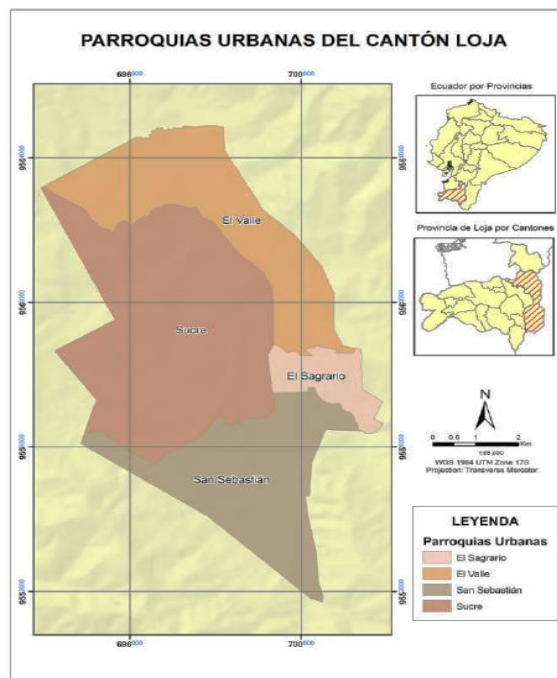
PARROQUIAS URBANAS DEL CANTÓN LOJA

696000

700000

Ecuador por Provincias

Provincia de Loja por Cantones

El Valle

Sucre

El Sagrario

San Sebastián

N

0 0.5 1 2 Km

1:65,000

WGS 1984 UTM Zone 17S
Projection: Transverse Mercator

LEYENDA
Parroquias Urbanas
El Sagrario
El Valle
San Sebastián
Sucre

696000

700000

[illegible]